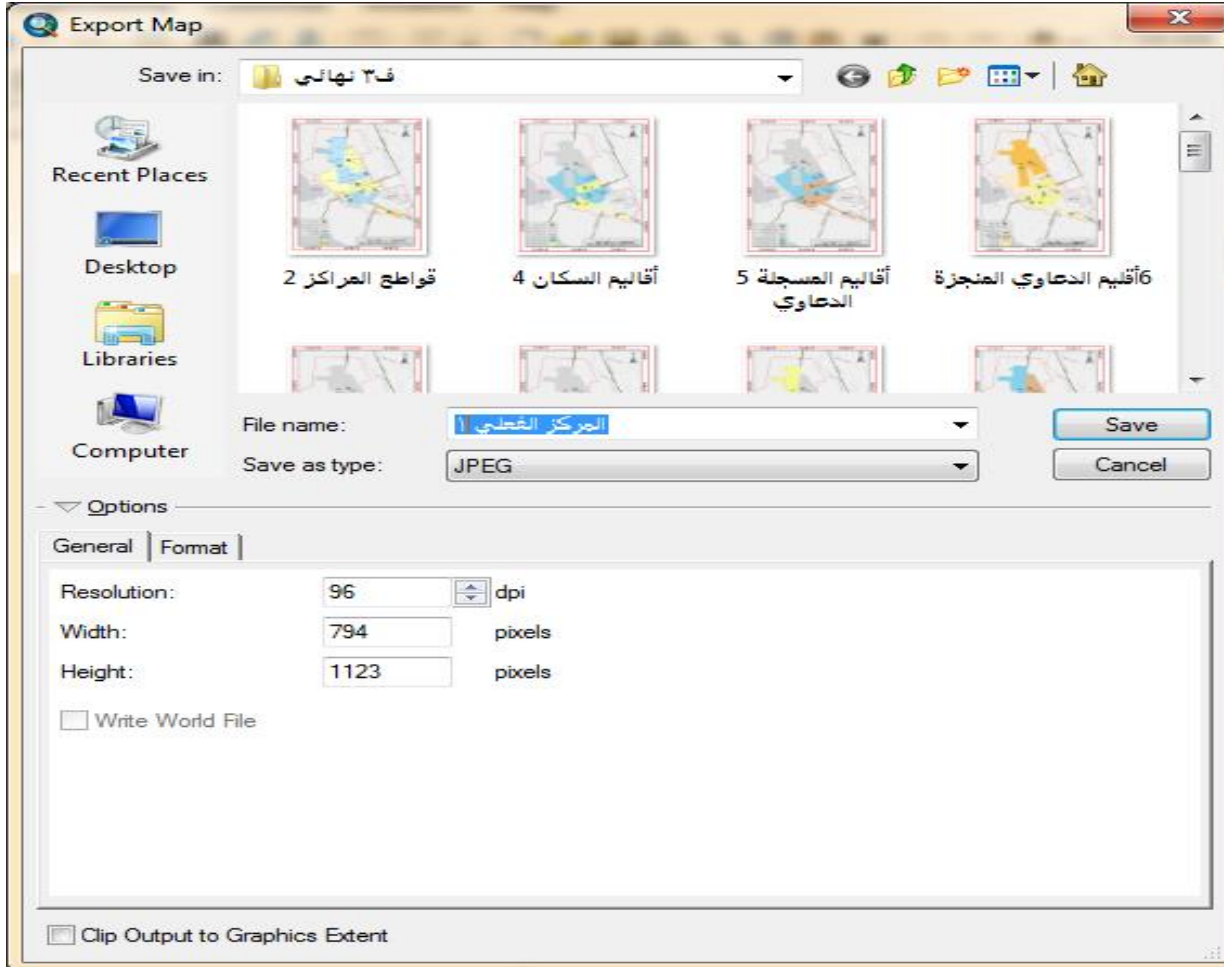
Export Map

Save in: ف٣ نهائي

Recent Places

Desktop

Libraries

Computer

قواطع المراكز 2

أقاليم السكان 4

أقاليم المسجلة 5 الدعاوي

6أقليم الدعاوي المنجزة

File name: المركز الفعلي ١

Save as type: JPEG

Save

Cancel

Options

General | Format

Resolution: 96 dpi

Width: 794 pixels

Height: 1123 pixels

Write World File

Clip Output to Graphics Extent